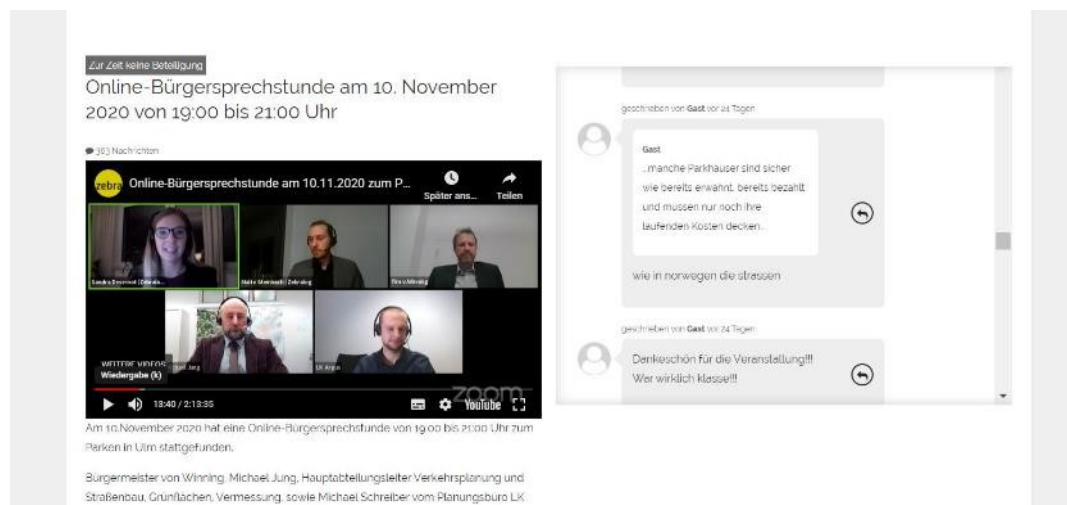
Zur Zeit keine Beteiligung

Online-Bürgersprechstunde am 10. November 2020 von 19:00 bis 21:00 Uhr

363 Nachrichten

zebra Online-Bürgersprechstunde am 10.11.2020 zum P...

Später ans... Teilen

Sandra Dessmont | Zebralog

Malte Marzinzik | Zebralog

Tim v. Winning

Michael Jung

LK Argus

WEITERE VIDEOS

Wiedergabe (k)

18:40 / 2:13:35

zoom

YouTube

Am 10.November 2020 hat eine Online-Bürgersprechstunde von 19:00 bis 21:00 Uhr zum Parken in Ulm stattgefunden.

Bürgermeister von Winning, Michael Jung, Hauptabteilungsleiter Verkehrsplanung und Straßenbau, Grünflächen, Vermessung, sowie Michael Schreiber vom Planungsbüro LK

geschrieben von Gast vor 24 Tagen

Gast
...manche Parkhauser sind sicher wie bereits erwahnt, bereits bezahlt und mussen nur noch ihre laufenden Kosten decken...

wie in norwegen die strassen

geschrieben von Gast vor 24 Tagen

Denkeschön für die Veranstaltung!!! War wirklich klasse!!!